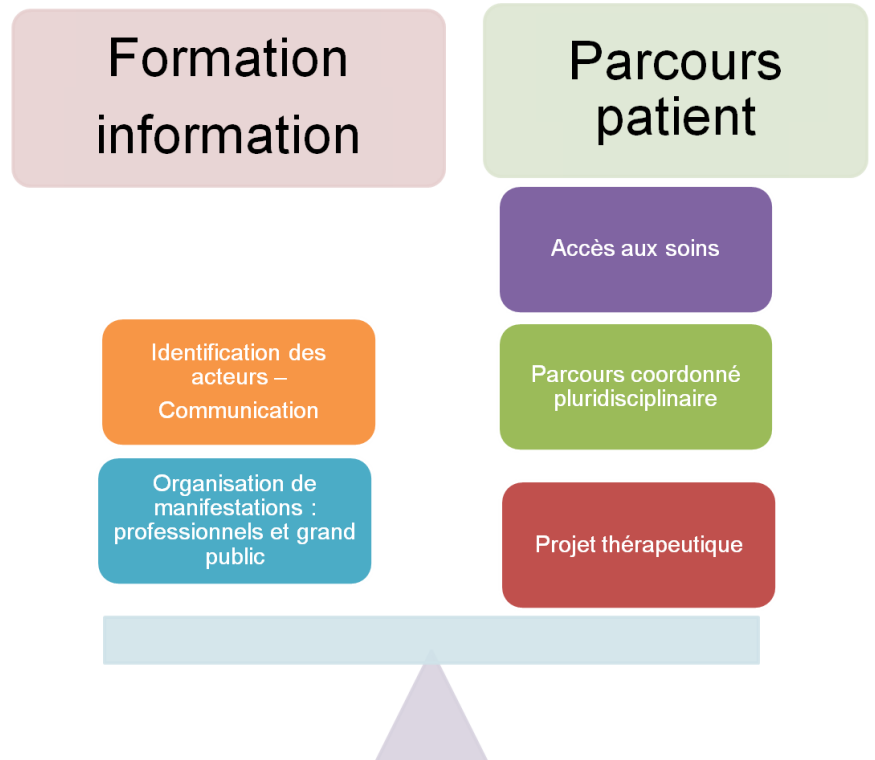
Formation information

Parcours patient

Accès aux soins

Identification des acteurs – Communication

Parcours coordonné pluridisciplinaire

Organisation de manifestations : professionnels et grand public

Projet thérapeutique